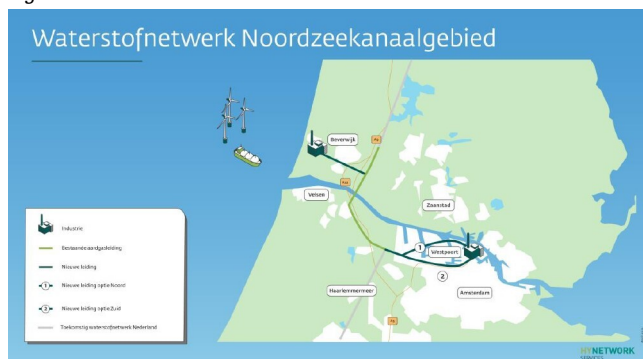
Waterstofnetwerk Noordzeekanaalgebied

Beverwijk

A9

Velsen

A9

Zaanstad

1

Westpoort

2

Haarlemmermeer

Amsterdam

A9

Industrie

Bestaande aardgasleiding

Nieuwe leiding

1 Nieuwe leiding optie Noord

2 Nieuwe leiding optie Zuid

Toekomstig waterstofnetwerk Nederland

HYNETWORK